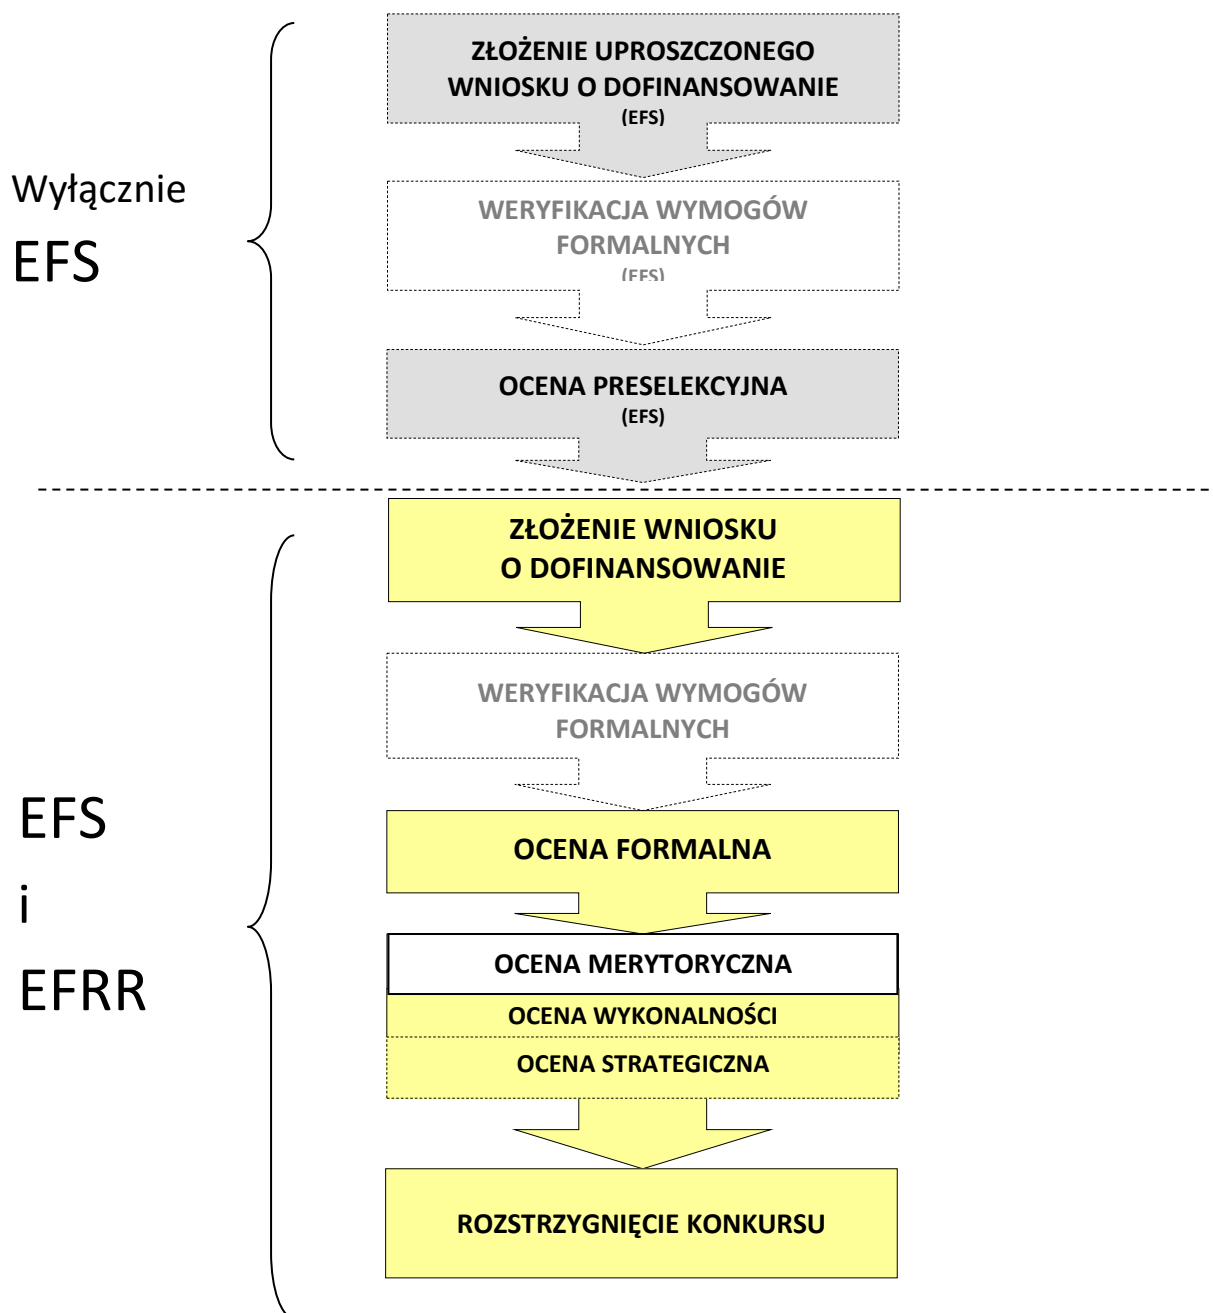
Wyłącznie EFS

ZŁOŻENIE UPROSZCZONEGO WNIOSKU O DOFINANSOWANIE (EFS)

WERYFIKACJA WYMOGÓW FORMALNYCH (EFS)

OCENA PRESELEKCYJNA (EFS)

EFS i EFRR

ZŁOŻENIE WNIOSKU O DOFINANSOWANIE

WERYFIKACJA WYMOGÓW FORMALNYCH

OCENA FORMALNA

OCENA MERYTORYCZNA

OCENA WYKONALNOŚCI

OCENA STRATEGICZNA

ROZSTRZYGNIĘCIE KONKURSU